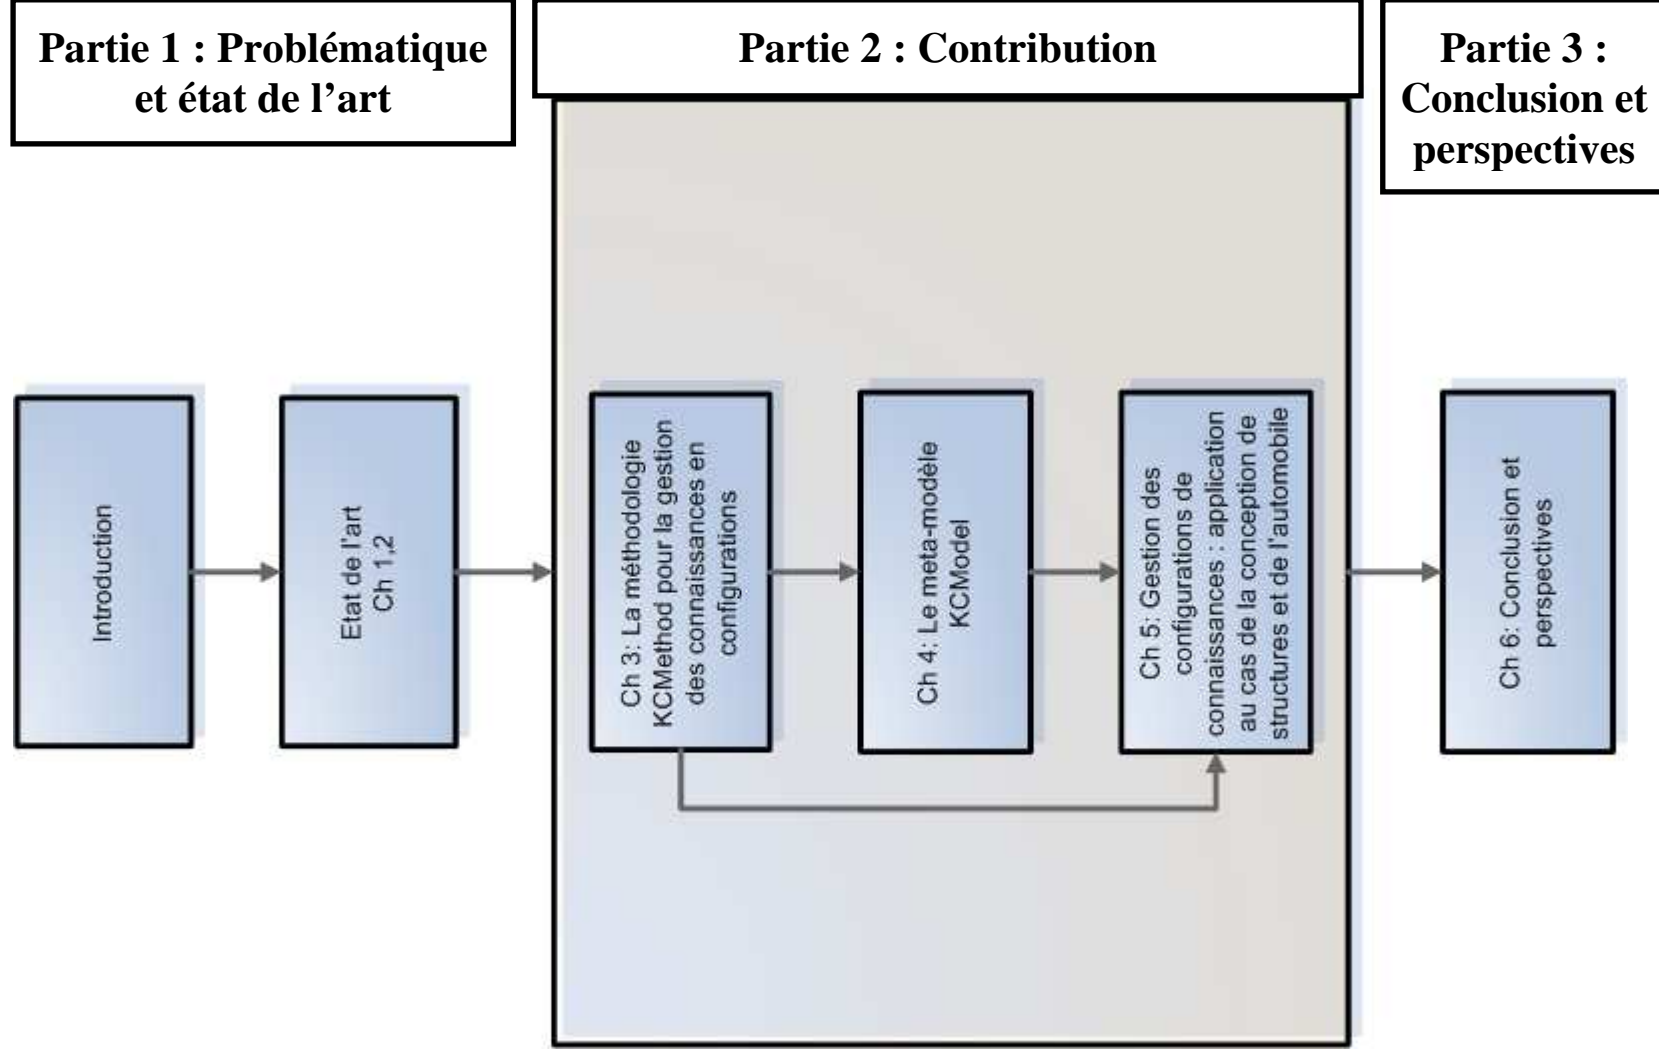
Partie 1 : Problématique et état de l'art

Partie 2 : Contribution

Partie 3 : Conclusion et perspectives

Introduction

Etat de l'art
Ch 1,2

Ch 3: La méthodologie KCMethod pour la gestion des connaissances en configurations

Ch 4: Le meta-modèle KCModel

Ch 5: Gestion des configurations de connaissances : application au cas de la conception de structures et de l'automobile

Ch 6: Conclusion et perspectives